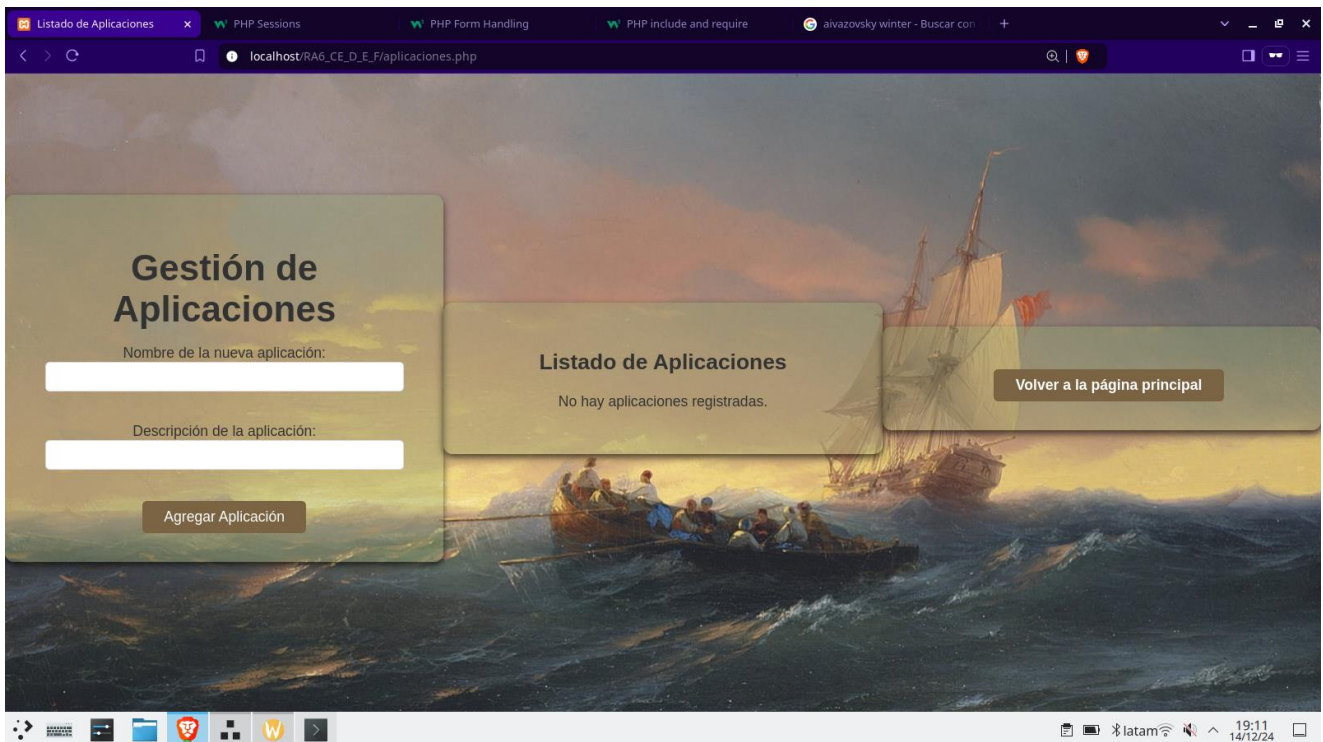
Listado de Aplicaciones × PHP Sessions PHP Form Handling PHP include and require aivazovsky winter - Buscar con +

localhost/RA6_CE_D_E_F/aplicaciones.php

Gestión de Aplicaciones

Nombre de la nueva aplicación:

Descripción de la aplicación:

Agregar Aplicación

Listado de Aplicaciones

No hay aplicaciones registradas.

Volver a la página principal

latam 19:11 14/12/24